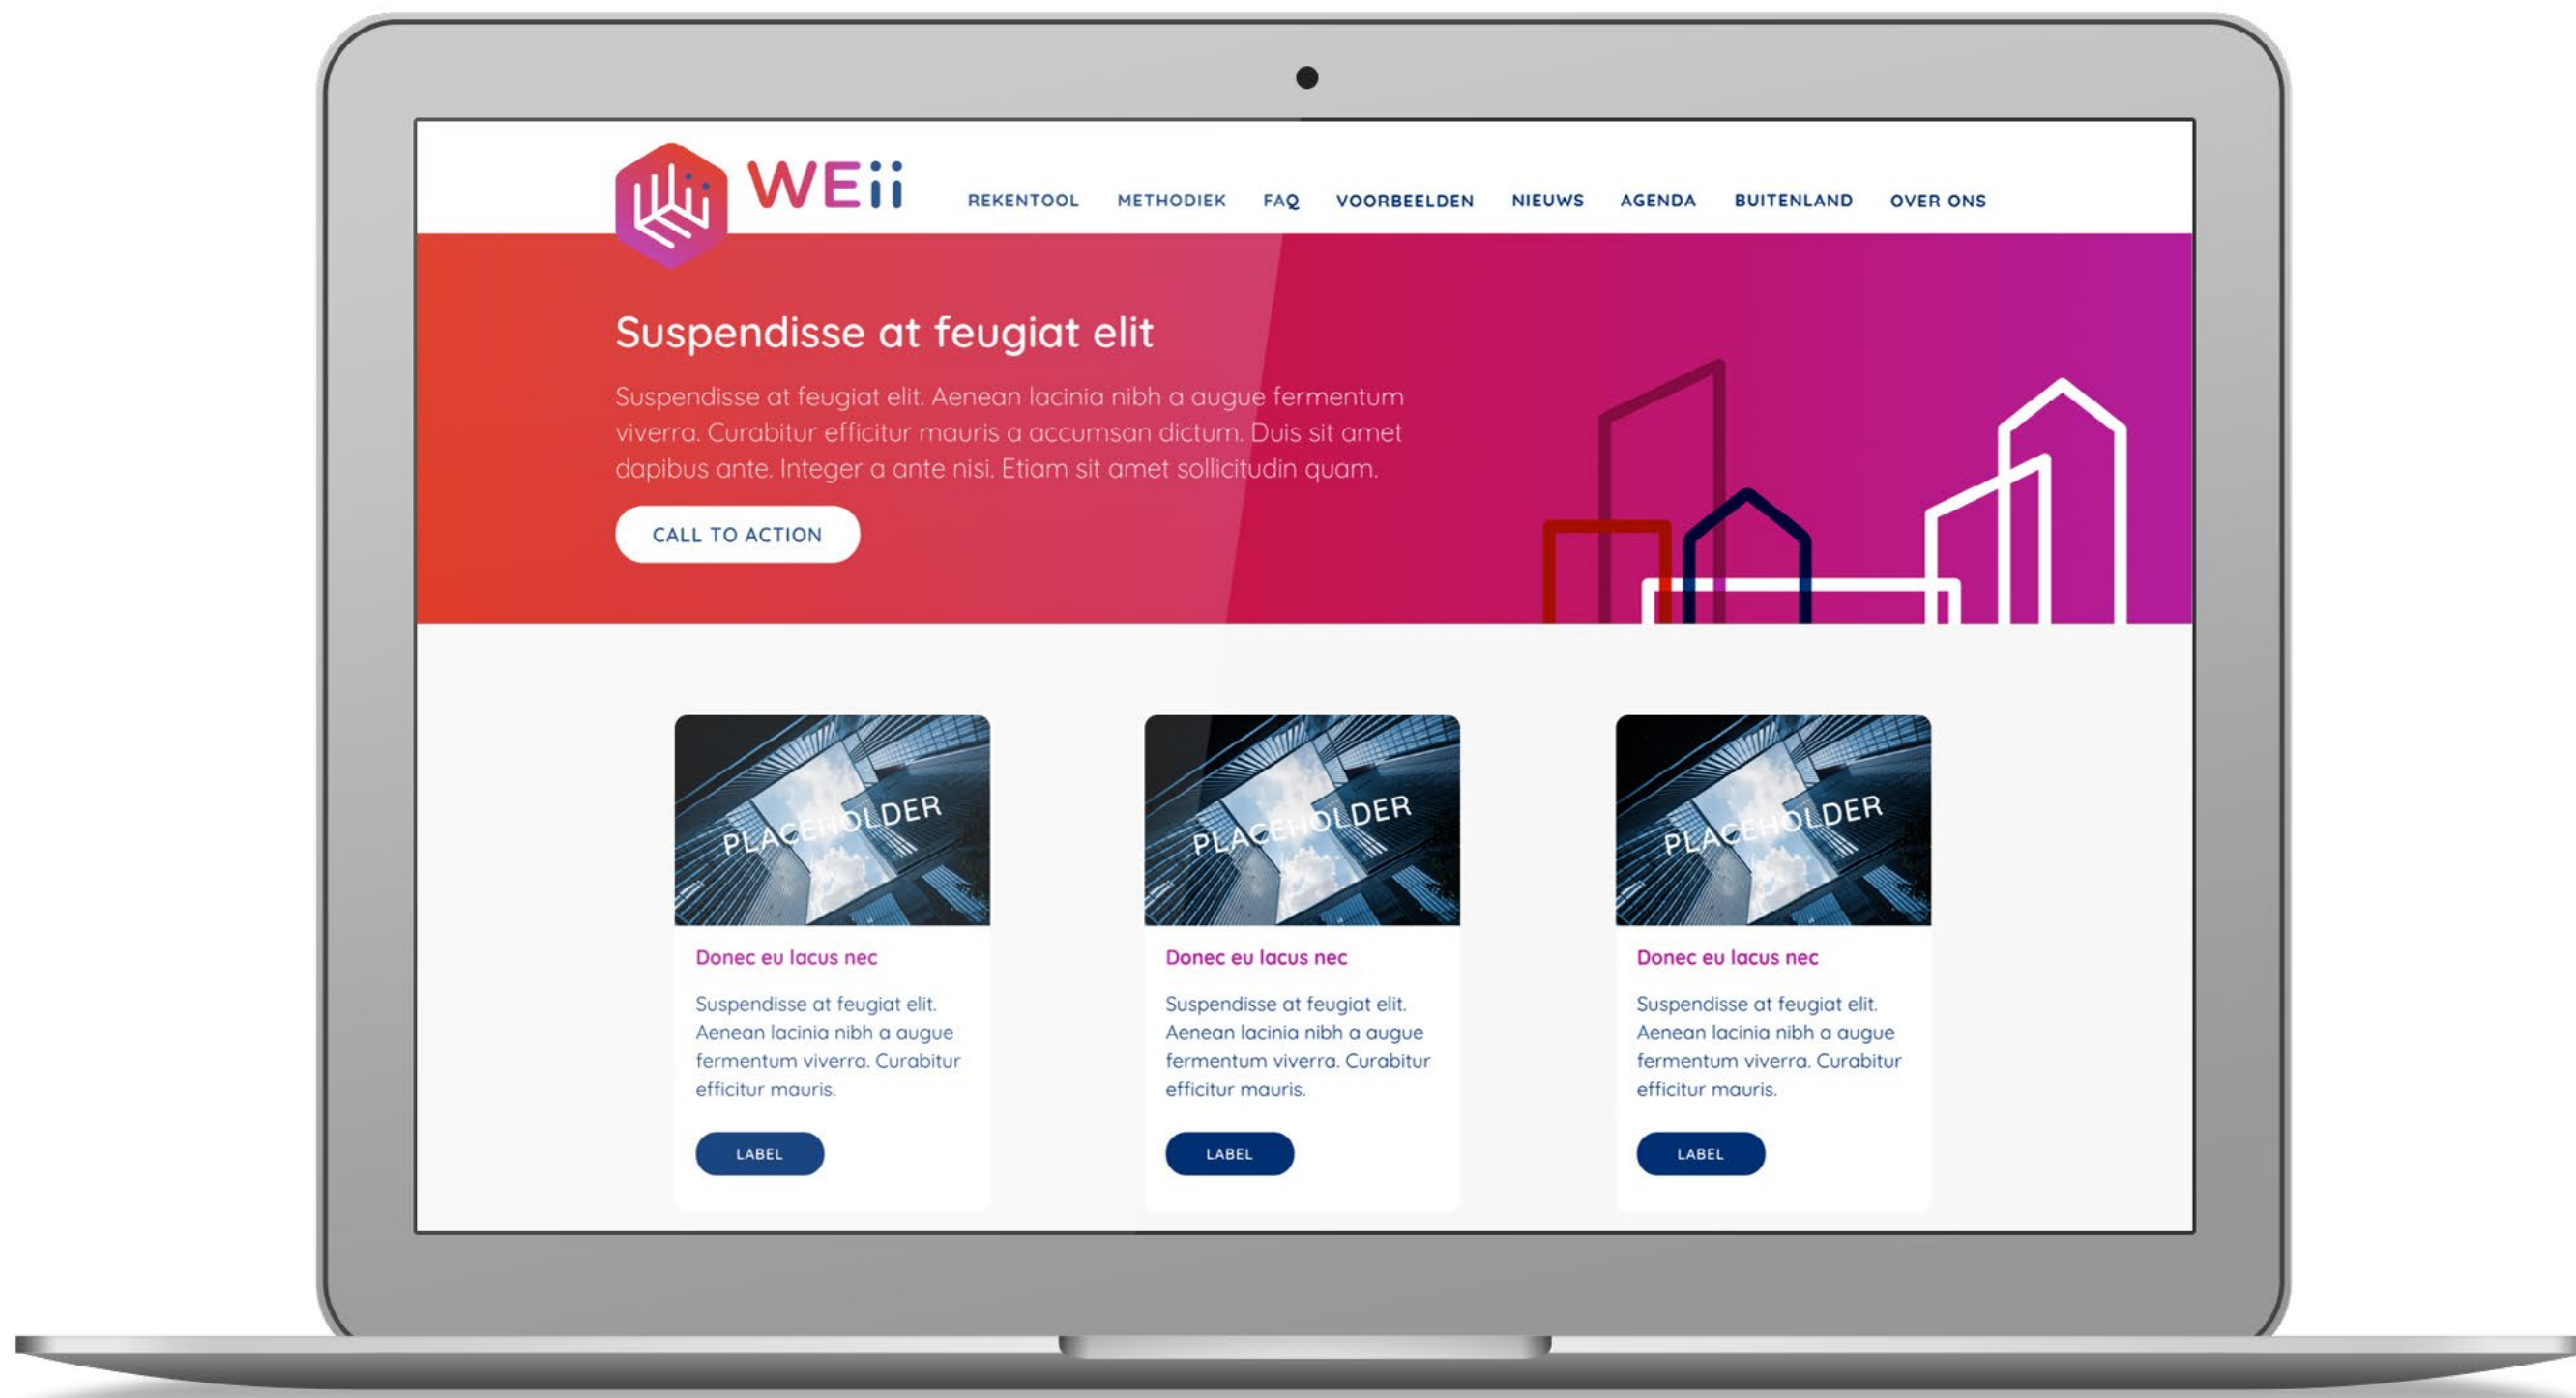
WEii

REKENTOOL METHODIEK FAQ VOORBEELDEN NIEUWS AGENDA BUITENLAND OVER ONS

Suspendisse at feugiat elit

Suspendisse at feugiat elit. Aenean lacinia nibh a augue fermentum viverra. Curabitur efficitur mauris a accumsan dictum. Duis sit amet dapibus ante. Integer a ante nisi. Etiam sit amet sollicitudin quam.

CALL TO ACTION

PLACEHOLDER

Donec eu lacus nec

Suspendisse at feugiat elit. Aenean lacinia nibh a augue fermentum viverra. Curabitur efficitur mauris.

LABEL

PLACEHOLDER

Donec eu lacus nec

Suspendisse at feugiat elit. Aenean lacinia nibh a augue fermentum viverra. Curabitur efficitur mauris.

LABEL

PLACEHOLDER

Donec eu lacus nec

Suspendisse at feugiat elit. Aenean lacinia nibh a augue fermentum viverra. Curabitur efficitur mauris.

LABEL